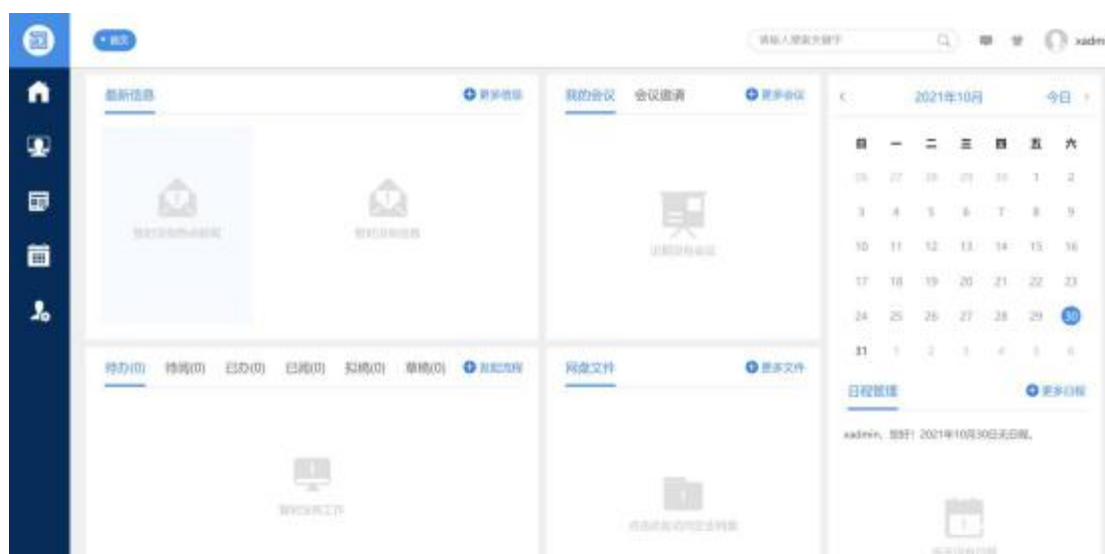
• 首页

请输入搜索关键字

xadm

最新信息

更多信息

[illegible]

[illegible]

我的会议　会议邀请

更多会议

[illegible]

‹　2021年10月　今日 ›

| 日 | 一 | 二 | 三 | 四 | 五 | 六 |
|---|---|---|---|---|---|---|
| 26 | 27 | 28 | 29 | 30 | 1 | 2 |
| 3 | 4 | 5 | 6 | 7 | 8 | 9 |
| 10 | 11 | 12 | 13 | 14 | 15 | 16 |
| 17 | 18 | 19 | 20 | 21 | 22 | 23 |
| 24 | 25 | 26 | 27 | 28 | 29 | 30 |
| 31 | 1 | 2 | 3 | 4 | 5 | 6 |

待办(0)　待阅(0)　已办(0)　已阅(0)　拟稿(0)　草稿(0)　发起流程

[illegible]

网盘文件

更多文件

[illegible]

日程管理

更多日程

xadmin，您好！2021年10月30日无日程。

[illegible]